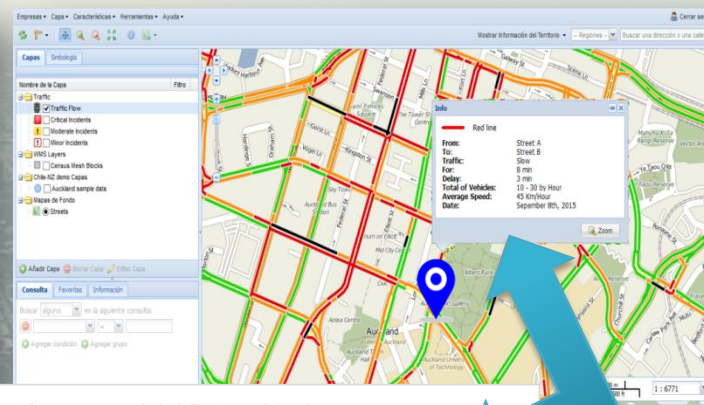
Empresas ▾ Capa ▾ Características ▾ Herramientas ▾ Ayuda ▾

Cerrar se

Mostrar Información del Territorio ▾ -- Regiones -- Buscar una dirección o una calle

Capas Simbología

Nombre de la Capa Fitro

Traffic

Traffic Flow

Critical Incidents

Moderate Incidents

Minor Incidents

WMS Layers

Census Mesh Blocks

Chile-NZ demo Capas

Auckland sample data

Mapas de Fondo

Streets

Añadir Capa Borrar Capa Editar Capa

Consulta Favoritas Información

Buscar alguna en la siguiente consulta:

Agregar condición Agregar grupo

Info

Red line

| From: | Street A |
|---|---|
| To: | Street B |
| Traffic: | Slow |
| For: | 8 min |
| Delay: | 3 min |
| Total of Vehicles: | 10 - 30 by Hour |
| Average Speed: | 45 Km/Hour |
| Date: | September 8th, 2015 |

Zoom

Auckland

1 : 6771